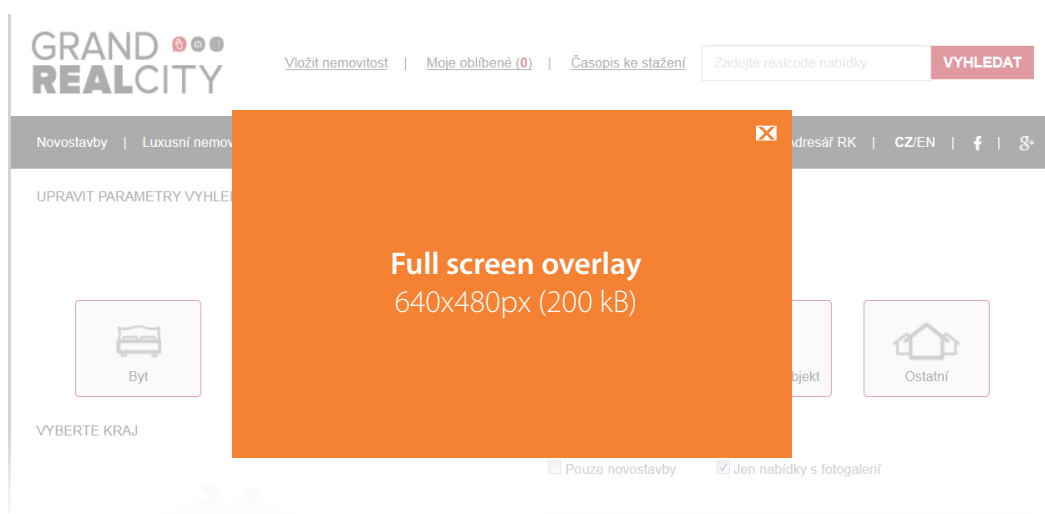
GRAND REALCITY

Vložit nemovitost | Moje oblíbené (0) | Časopis ke stažení

Zadejte realcode nabídky

VYHLEDAT

Novostavby | Luxusní nemov

Adresář RK | CZ/EN |

UPRAVIT PARAMETRY VYHLE

Full screen overlay
640x480px (200 kB)

Byt

bjekt

Ostatní

VYBERTE KRAJ

Pouze novostavby

Jen nabídky s fotogalerií